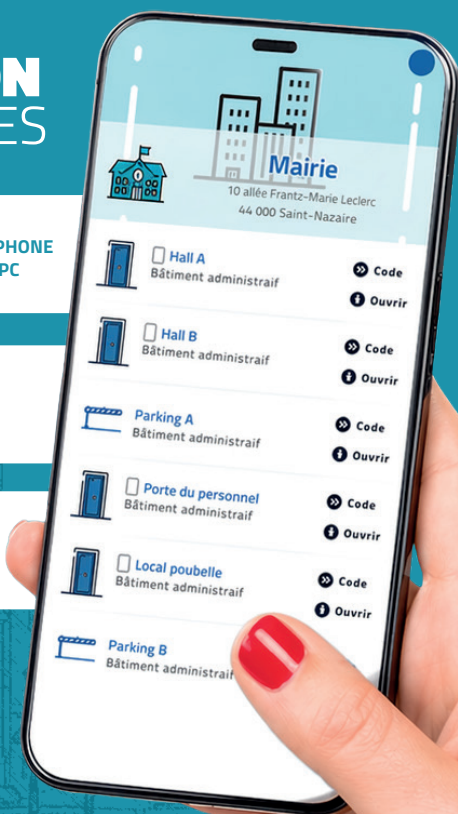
ON
ES

PHONE
PC

Mairie
10 allée Frantz-Marie Leclerc
44 000 Saint-Nazaire

Hall A
Bâtiment administraif
Code
Ouvrir

Hall B
Bâtiment administraif
Code
Ouvrir

Parking A
Bâtiment administraif
Code
Ouvrir

Porte du personnel
Bâtiment administraif
Code
Ouvrir

Local poubelle
Bâtiment administraif
Code
Ouvrir

Parking B
Bâtiment administraif